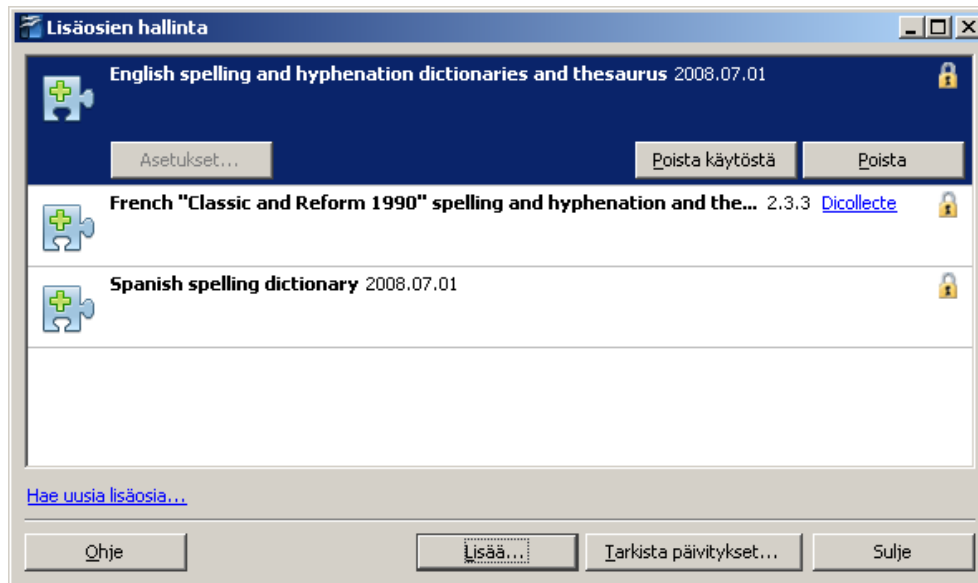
Lisäosien hallinta

English spelling and hyphenation dictionaries and thesaurus 2008.07.01

Asetukset...

Poista käytöstä

Poista

French "Classic and Reform 1990" spelling and hyphenation and the... 2.3.3 Dicollecte

Spanish spelling dictionary 2008.07.01

Hae uusia lisäosia...

Ohje

Lisää...

Tarkista päivitykset...

Sulje